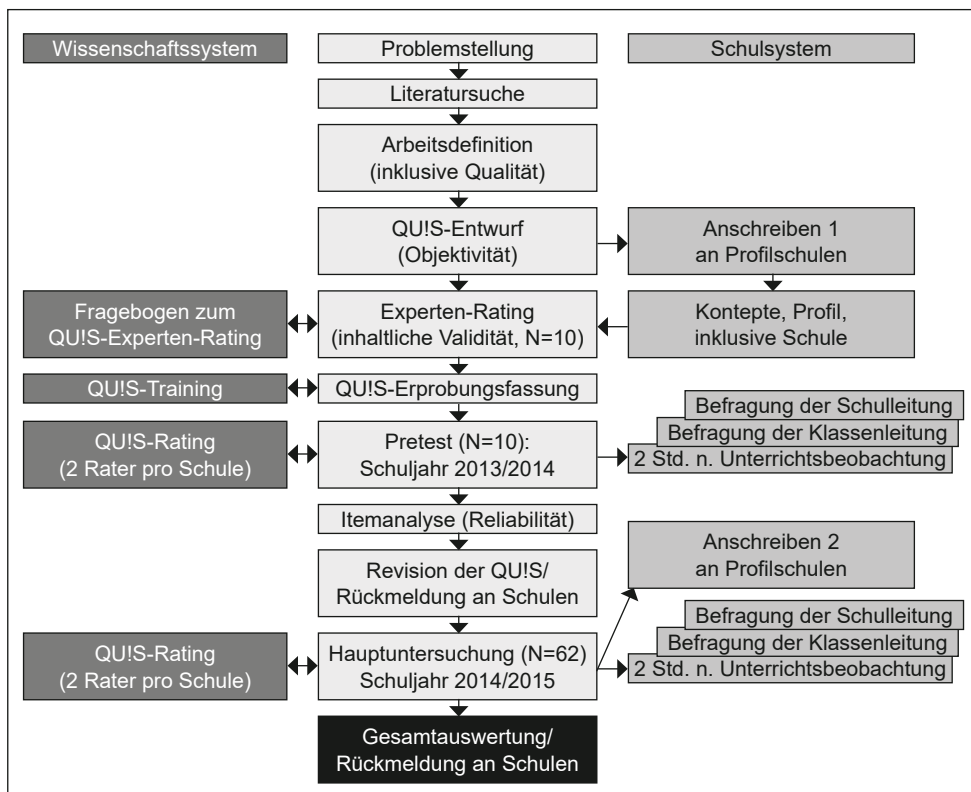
Wissenschaftssystem

Problemstellung

Schulsystem

Literatursuche

Arbeitsdefinition (inklusive Qualität)

QU!S-Entwurf (Objektivität)

Anschreiben 1 an Profilschulen

Fragebogen zum QU!S-Experten-Rating

Experten-Rating (inhaltliche Validität, N=10)

Kontepte, Profil, inklusive Schule

QU!S-Training

QU!S-Erprobungsfassung

Befragung der Schulleitung

Befragung der Klassenleitung

QU!S-Rating (2 Rater pro Schule)

Pretest (N=10): Schuljahr 2013/2014

2 Std. n. Unterrichtsbeobachtung

Itemanalyse (Reliabilität)

Anschreiben 2 an Profilschulen

Revision der QU!S/ Rückmeldung an Schulen

Befragung der Schulleitung

Befragung der Klassenleitung

QU!S-Rating (2 Rater pro Schule)

Hauptuntersuchung (N=62) Schuljahr 2014/2015

2 Std. n. Unterrichtsbeobachtung

Gesamtauswertung/ Rückmeldung an Schulen